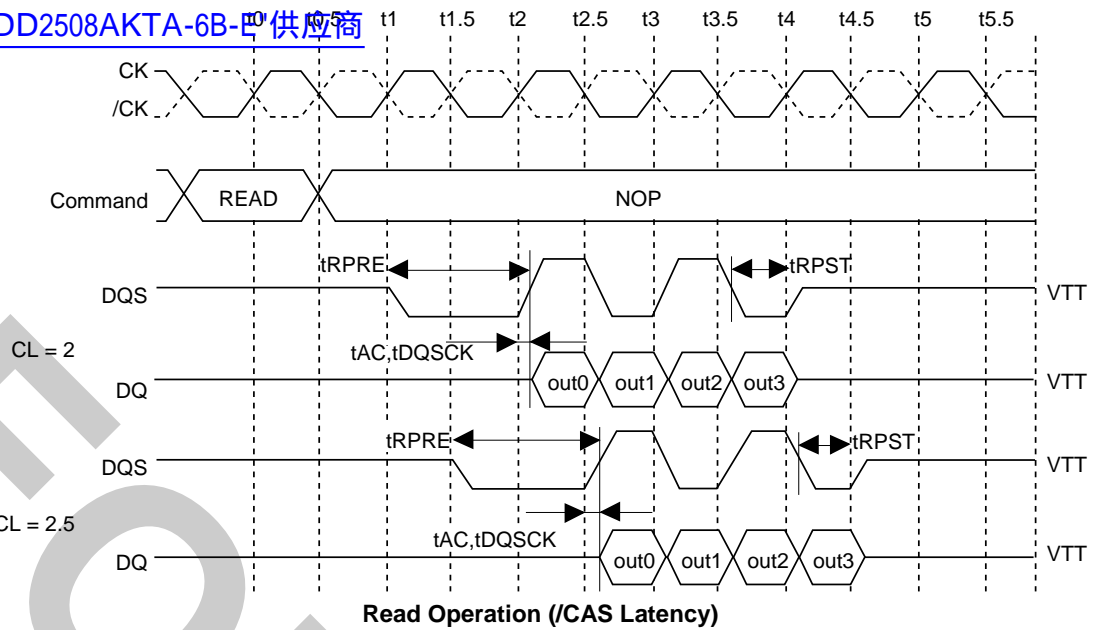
DD2508AKTA-6B-E供应商

t0 t0.5 t1 t1.5 t2 t2.5 t3 t3.5 t4 t4.5 t5 t5.5

CK
/CK

Command READ NOP

tRPRE tRPST
DQS VTT
CL = 2
tAC,tDQSCK
DQ out0 out1 out2 out3 VTT

tRPRE tRPST
DQS VTT
CL = 2.5
tAC,tDQSCK
DQ out0 out1 out2 out3 VTT

Read Operation (/CAS Latency)